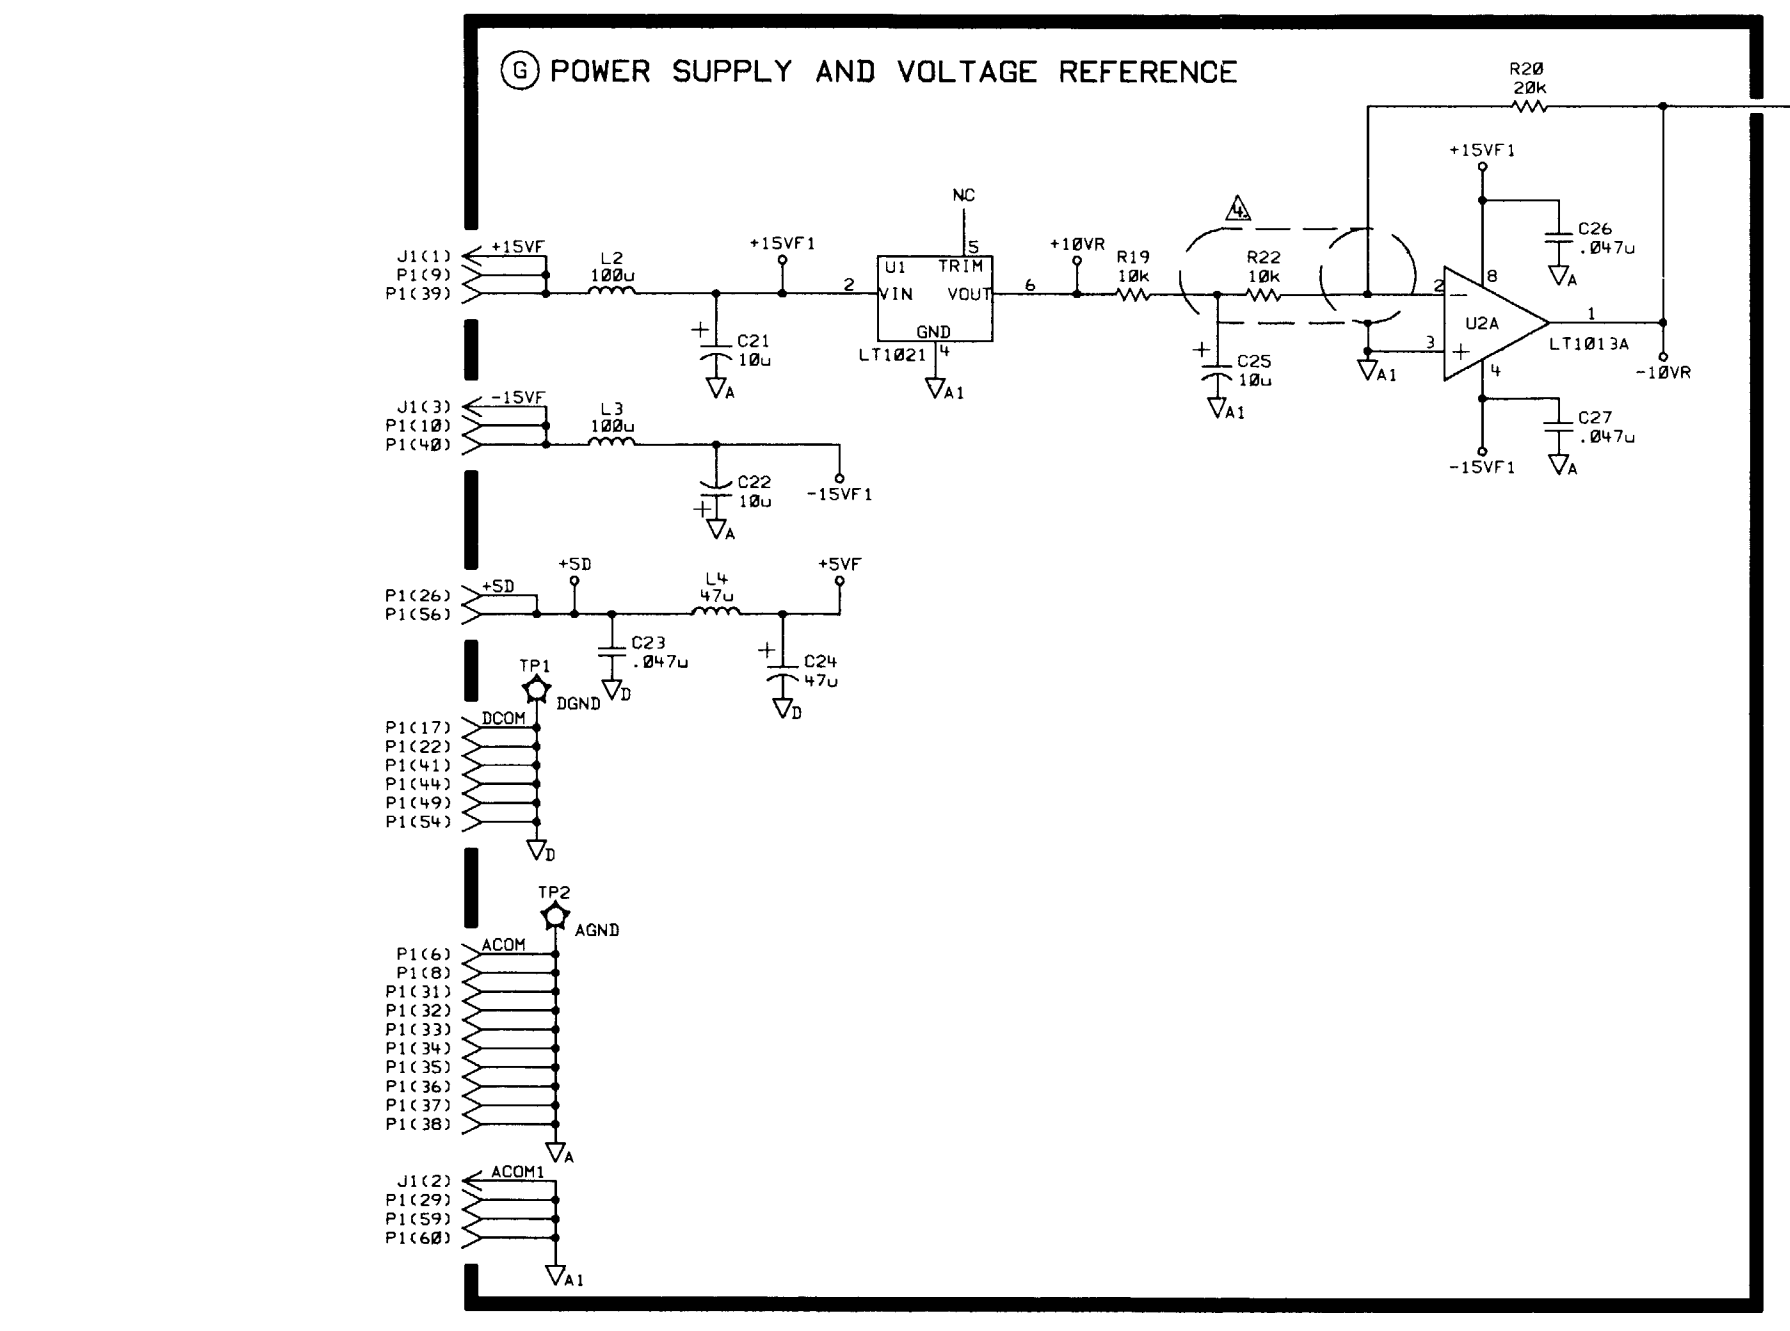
G POWER SUPPLY AND VOLTAGE REFERENCE

R2Ø
2Øk

+15VF1

NC

4

C26
.Ø47u

A

J1(1)
P1(9)
P1(39)

+15VF

L2
1ØØu

+15VF1

U1
5
TRIM
2
VIN
VOUT
6
GND
4

+1ØVR

R19
1Øk

R22
1Øk

2
8
U2A
1
3
4

LT1Ø13A

C21
1Øu

A

LT1Ø21

A1

C25
1Øu

A1

A1

-1ØVR

J1(3)
P1(1Ø)
P1(4Ø)

-15VF

L3
1ØØu

C22
1Øu

A

-15VF1

-15VF1

C27
.Ø47u

A

P1(26)
P1(56)

+5D

+5D

L4
47u

+5VF

C23
.Ø47u

D

C24
47u

D

TP1

DGND

DCOM

P1(17)
P1(22)
P1(41)
P1(44)
P1(49)
P1(54)

D

TP2

AGND

ACOM

P1(6)
P1(8)
P1(31)
P1(32)
P1(33)
P1(34)
P1(35)
P1(36)
P1(37)
P1(38)

A

J1(2)
P1(29)
P1(59)
P1(6Ø)

ACOM1

A1